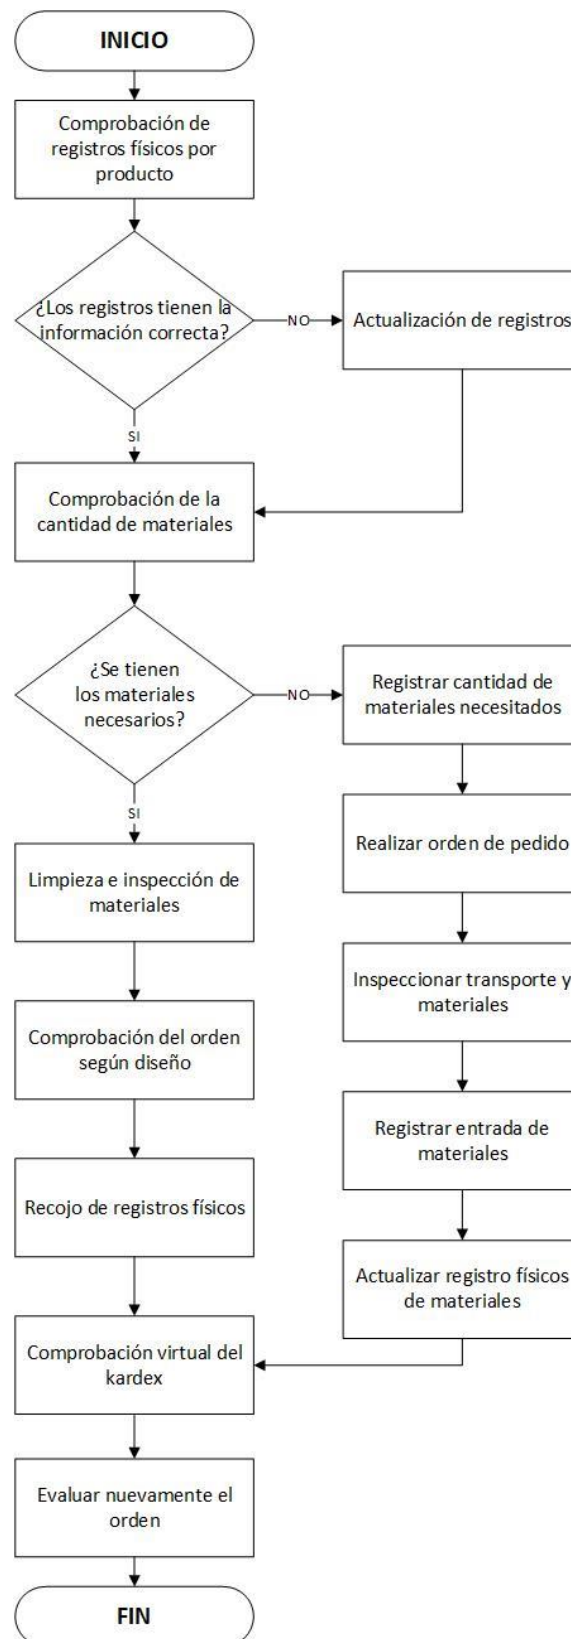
INICIO

Comprobación de registros físicos por producto

¿Los registros tienen la información correcta?

NO

Actualización de registros

SI

Comprobación de la cantidad de materiales

¿Se tienen los materiales necesarios?

NO

Registrar cantidad de materiales necesitados

Realizar orden de pedido

Inspeccionar transporte y materiales

Registrar entrada de materiales

Actualizar registro físicos de materiales

SI

Limpieza e inspección de materiales

Comprobación del orden según diseño

Recojo de registros físicos

Comprobación virtual del kardex

Evaluar nuevamente el orden

FIN